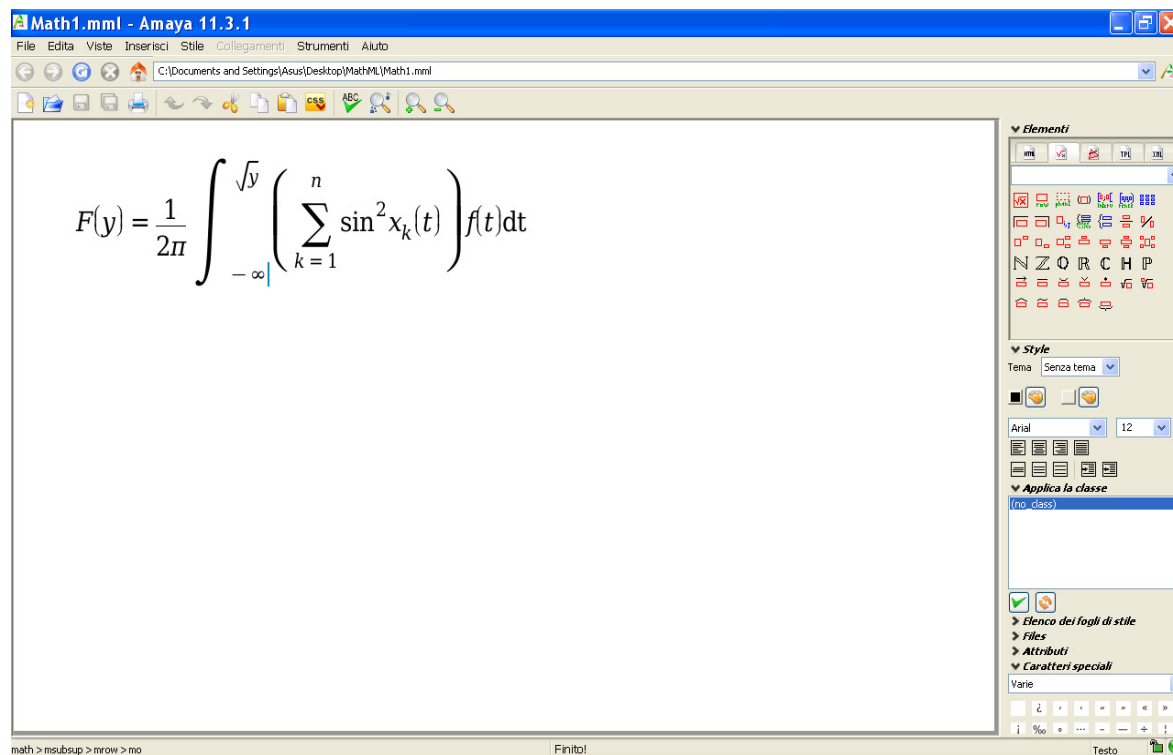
Math1.mml - Amaya 11.3.1

File Edita Viste Inserisci Stile Collegamenti Strumenti Aiuto

C:\Documents and Settings\Asus\Desktop\MathML\Math1.mml

$F(y) = \frac{1}{2\pi} \int_{-\infty}^{\sqrt{y}} \left( \sum_{k=1}^{n} \sin^2 x_k(t) \right) f(t) \mathrm{dt}$

Elementi

HTML

TPL

XML

Style

Tema Senza tema

Arial 12

Applica la classe

(no_class)

Elenco dei fogli di stile

Files

Attributi

Caratteri speciali

Varie

¿ ‹ › « » « » ¡ ‰ • … – — ÷ ¦

math > msubsup > mrow > mo

Finito!

Testo